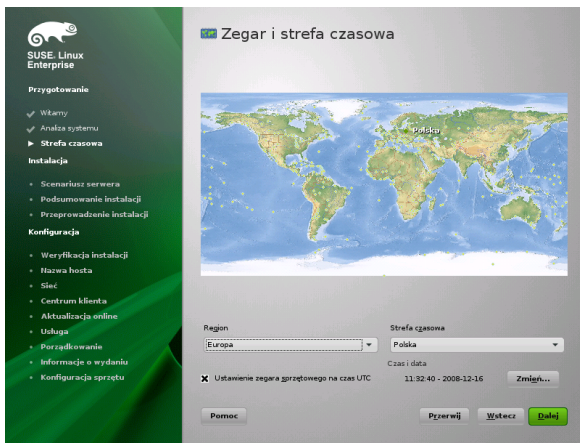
SUSE. Linux Enterprise

Przygotowanie

Witamy
Analiza systemu
Strefa czasowa

Instalacja

Scenariusz serwera
Podsumowanie instalacji
Przeprowadzenie instalacji

Konfiguracja

Weryfikacja instalacji
Nazwa hosta
Sieć
Centrum klienta
Aktualizacja online
Usługa
Porządkowanie
Informacje o wydaniu
Konfiguracja sprzętu

Zegar i strefa czasowa

Polska

Region
Europa

Strefa czasowa
Polska

Czas i data
11:32:40 - 2008-12-16
Zmień...

Ustawienie zegara sprzętowego na czas UTC

Pomoc
Przerwij
Wstecz
Dalej